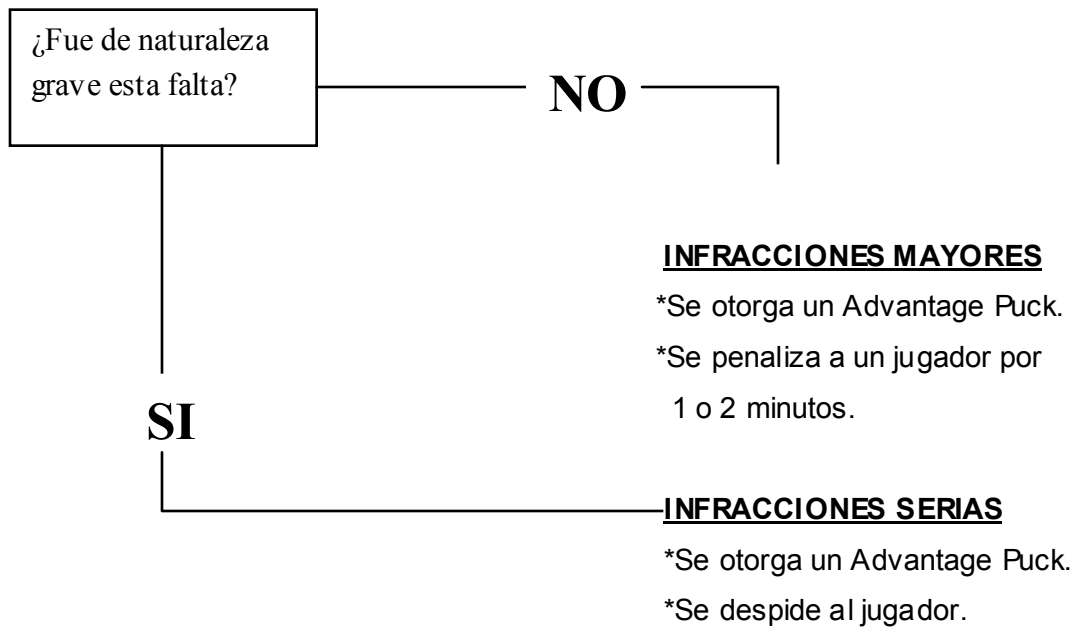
¿Fue de naturaleza grave esta falta?

NO

INFRACCIONES MAYORES
*Se otorga un Advantage Puck.
*Se penaliza a un jugador por 1 o 2 minutos.

SI

INFRACCIONES SERIAS
*Se otorga un Advantage Puck.
*Se despide al jugador.